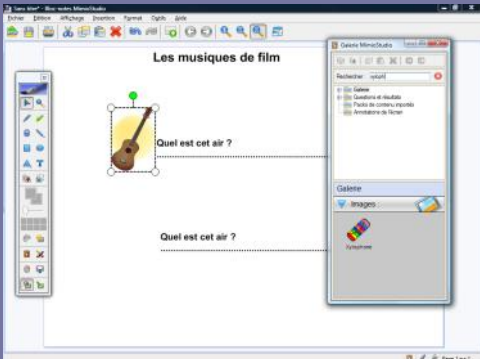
Sans titre* - Bloc-notes MimioStudio

Fichier Édition Affichage Insertion Format Outils Aide

Les musiques de film

Quel est cet air ?

Quel est cet air ?

Galerie MimioStudio

Rechercher : xylo

Galerie
Questions et résultats
Packs de contenu importés
Annotations de fichier

Galerie

Images

Xylophone

Page 1 sur 1